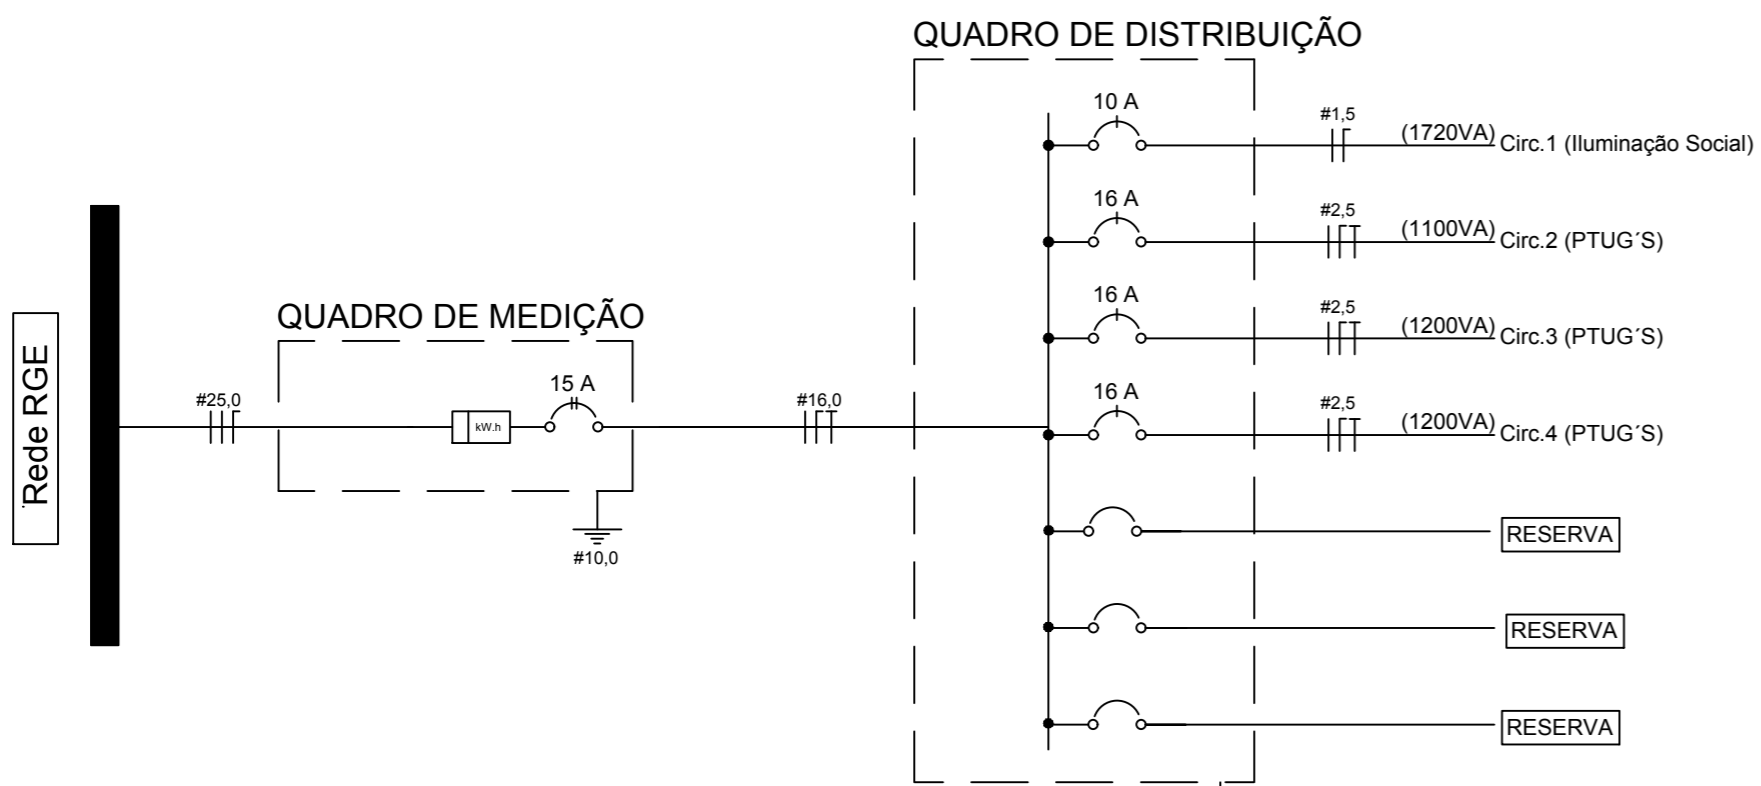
QUADRO DE DISTRIBUIÇÃO

Rede RGE

QUADRO DE MEDIÇÃO

#25,0

kW.h

15 A

#10,0

#16,0

10 A

#1,5

(1720VA) Circ.1 (Iluminação Social)

16 A

#2,5

(1100VA) Circ.2 (PTUG´S)

16 A

#2,5

(1200VA) Circ.3 (PTUG´S)

16 A

#2,5

(1200VA) Circ.4 (PTUG´S)

RESERVA

RESERVA

RESERVA